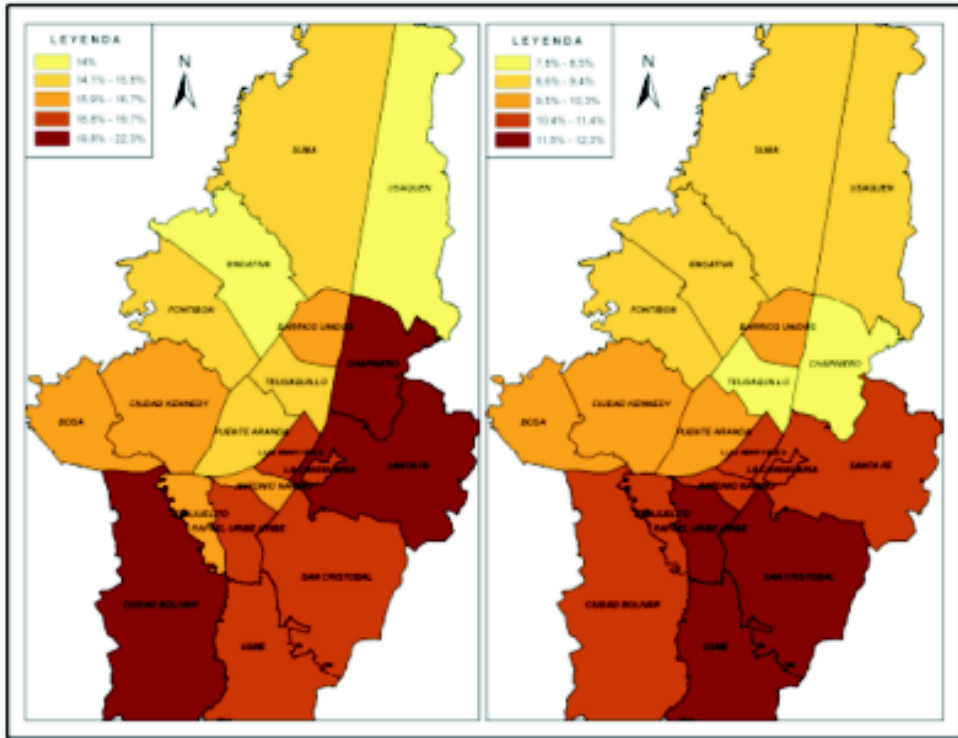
LEYENDA
14%
14.1% - 15.8%
15.9% - 16.7%
16.8% - 19.7%
19.8% - 22.3%

N

SUBA
USAQUEN
ENGATIVA
FONTIBON
BARRIOS UNIDOS
CHAPINERO
TEUSAQUILLO
CIUDAD KENNEDY
BOSA
PUENTE ARANDA
LOS MARTIRES
LA CANDELARIA
SANTA FE
ANTONIO NARIÑO
TUNJUELITO
RAFAEL URIBE URIBE
SAN CRISTOBAL
CIUDAD BOLIVAR
USME

LEYENDA
7.8% - 8.5%
8.6% - 9.4%
9.5% - 10.3%
10.4% - 11.4%
11.5% - 12.3%

N

SUBA
USAQUEN
ENGATIVA
FONTIBON
BARRIOS UNIDOS
CHAPINERO
TEUSAQUILLO
CIUDAD KENNEDY
BOSA
PUENTE ARANDA
LOS MARTIRES
LA CANDELARIA
SANTA FE
ANTONIO NARIÑO
TUNJUELITO
RAFAEL URIBE URIBE
SAN CRISTOBAL
CIUDAD BOLIVAR
USME